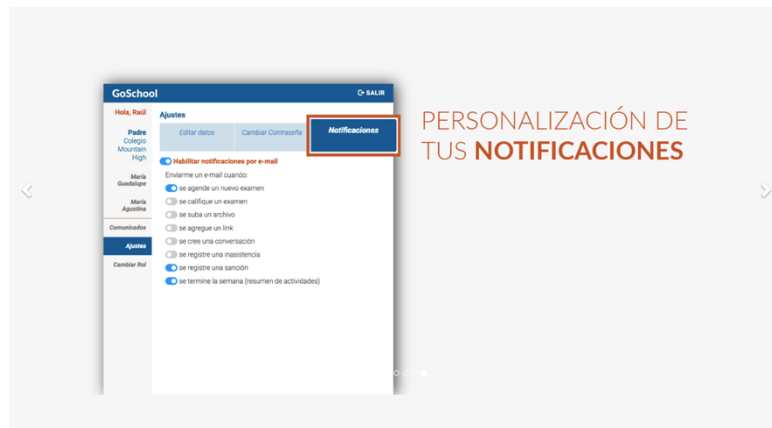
GoSchool

SALIR

Hola, Raúl

Padre
Colegio Mountain High

María Guadalupe

María Agustina

Comunicados

Ajustes

Cambiar Rol

Ajustes

Editar datos

Cambiar Contraseña

Notificaciones

Habilitar notificaciones por e-mail

Enviarme un e-mail cuando:

se agende un nuevo examen

se califique un examen

se suba un archivo

se agregue un link

se cree una conversación

se registre una inasistencia

se registre una sanción

se termine la semana (resumen de actividades)

PERSONALIZACIÓN DE TUS NOTIFICACIONES